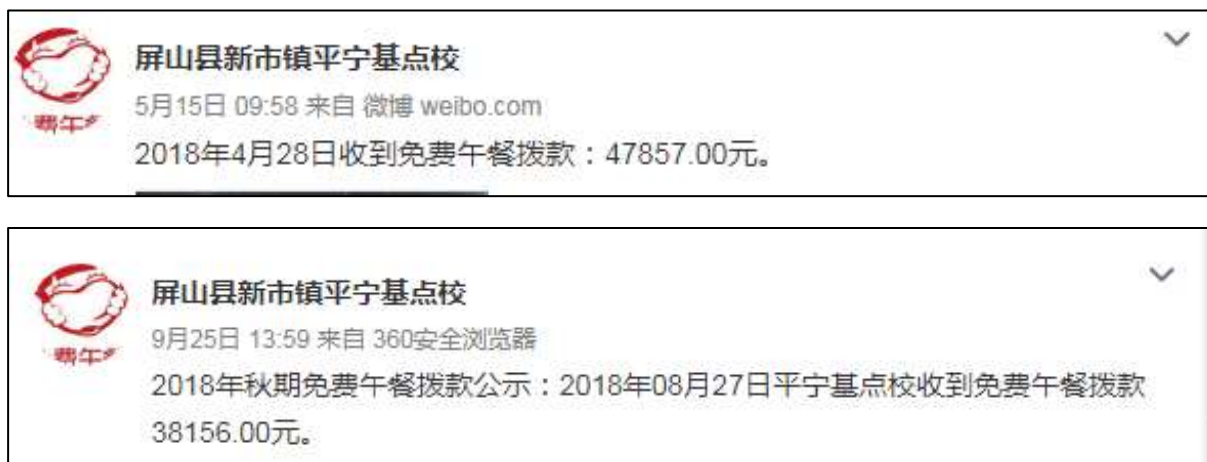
费午餐

屏山县新市镇平宁基点校

5月15日 09:58 来自 微博 weibo.com

2018年4月28日收到免费午餐拨款：47857.00元。

费午餐

屏山县新市镇平宁基点校

9月25日 13:59 来自 360安全浏览器

2018年秋期免费午餐拨款公示：2018年08月27日平宁基点校收到免费午餐拨款38156.00元。